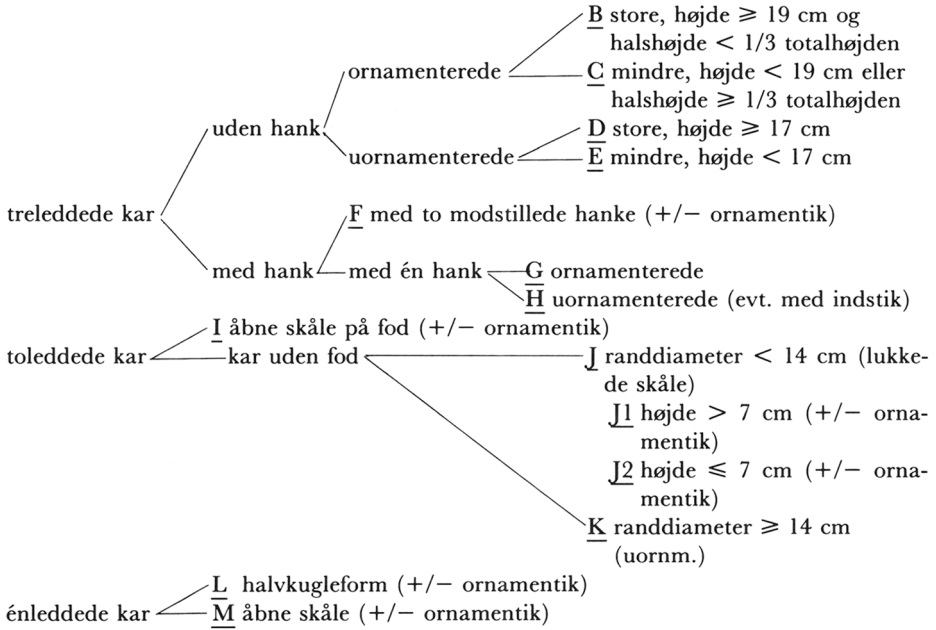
B store, højde $\geqslant$ 19 cm og halshøjde < 1/3 totalhøjden

ornamenterede

C mindre, højde < 19 cm eller halshøjde $\geqslant$ 1/3 totalhøjden

uden hank

D store, højde $\geqslant$ 17 cm

uornamenterede

E mindre, højde < 17 cm

treleddede kar

F med to modstillede hanke (+/− ornamentik)

med hank — med én hank

G ornamenterede

H uornamenterede (evt. med indstik)

I åbne skåle på fod (+/− ornamentik)

toleddede kar — kar uden fod

J randdiameter < 14 cm (lukkede skåle)

J1 højde > 7 cm (+/− ornamentik)

J2 højde $\leqslant$ 7 cm (+/− ornamentik)

K randdiameter $\geqslant$ 14 cm (uornm.)

L halvkugleform (+/− ornamentik)

énleddede kar

M åbne skåle (+/− ornamentik)